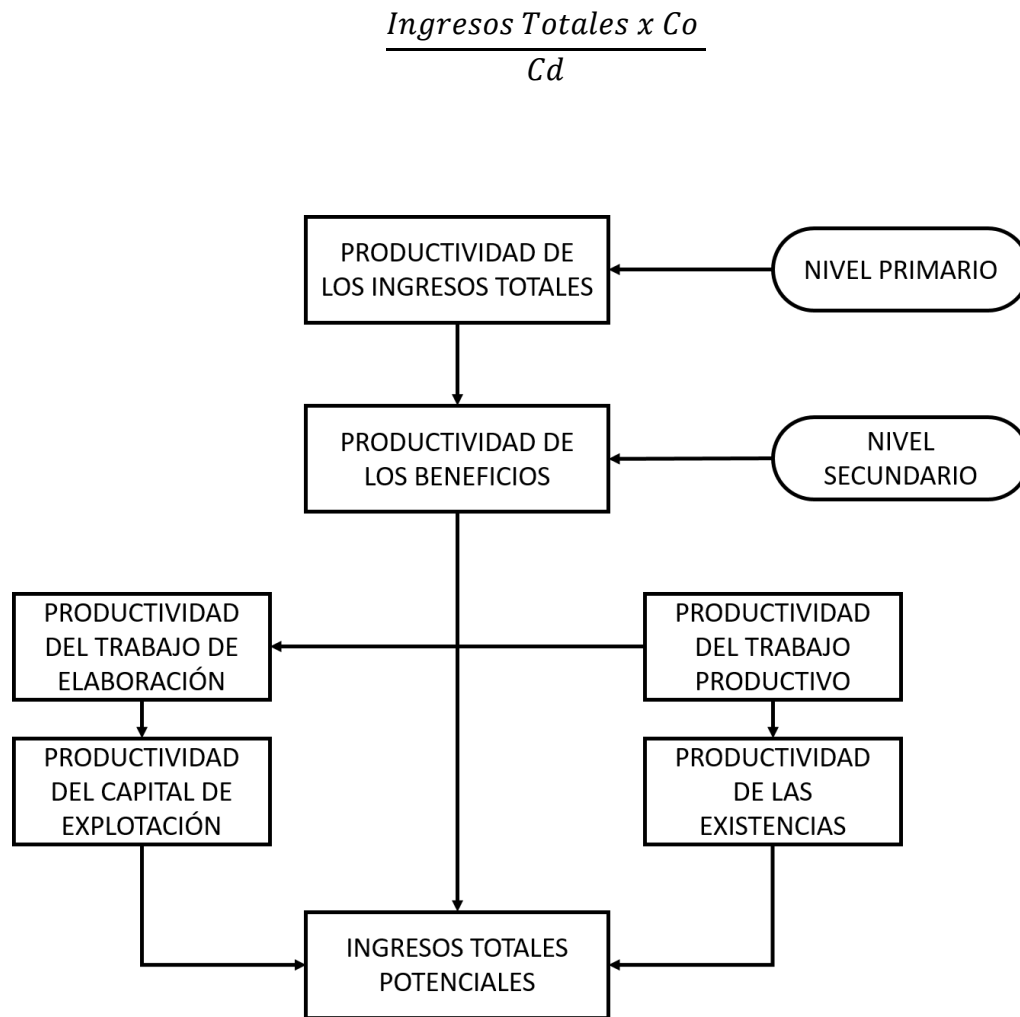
$\frac{Ingresos\ Totales\ x\ Co}{Cd}$

PRODUCTIVIDAD DE LOS INGRESOS TOTALES

NIVEL PRIMARIO

PRODUCTIVIDAD DE LOS BENEFICIOS

NIVEL SECUNDARIO

PRODUCTIVIDAD DEL TRABAJO DE ELABORACIÓN

PRODUCTIVIDAD DEL TRABAJO PRODUCTIVO

PRODUCTIVIDAD DEL CAPITAL DE EXPLOTACIÓN

PRODUCTIVIDAD DE LAS EXISTENCIAS

INGRESOS TOTALES POTENCIALES